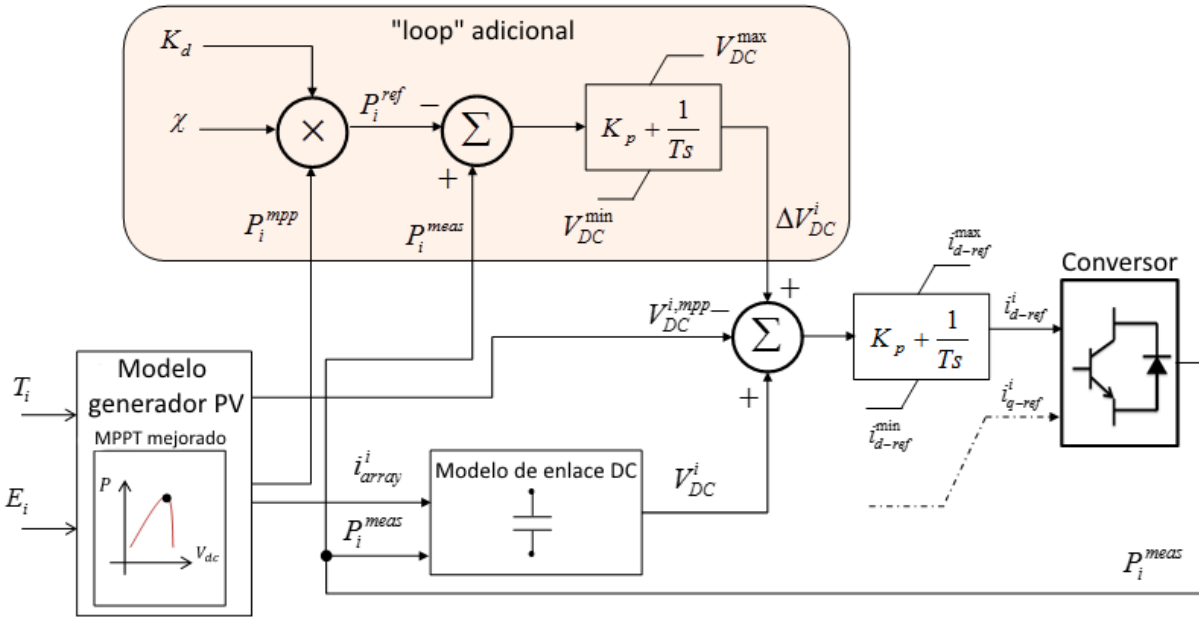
"loop" adicional

$K_d$

$\chi$

$\times$

$P_i^{ref}$

$-$

$\Sigma$

$+$

$V_{DC}^{max}$

$K_p + \frac{1}{Ts}$

$V_{DC}^{min}$

$P_i^{mpp}$

$P_i^{meas}$

$\Delta V_{DC}^i$

$i_{d-ref}^{max}$

Conversor

$V_{DC}^{i,mpp}$ $-$

$+$

$\Sigma$

$+$

$K_p + \frac{1}{Ts}$

$i_{d-ref}^i$

$i_{q-ref}^i$

$i_{d-ref}^{min}$

$T_i$

Modelo generador PV

MPPT mejorado

$P$

$V_{dc}$

$E_i$

$i_{array}^i$

Modelo de enlace DC

$V_{DC}^i$

$P_i^{meas}$

$P_i^{meas}$